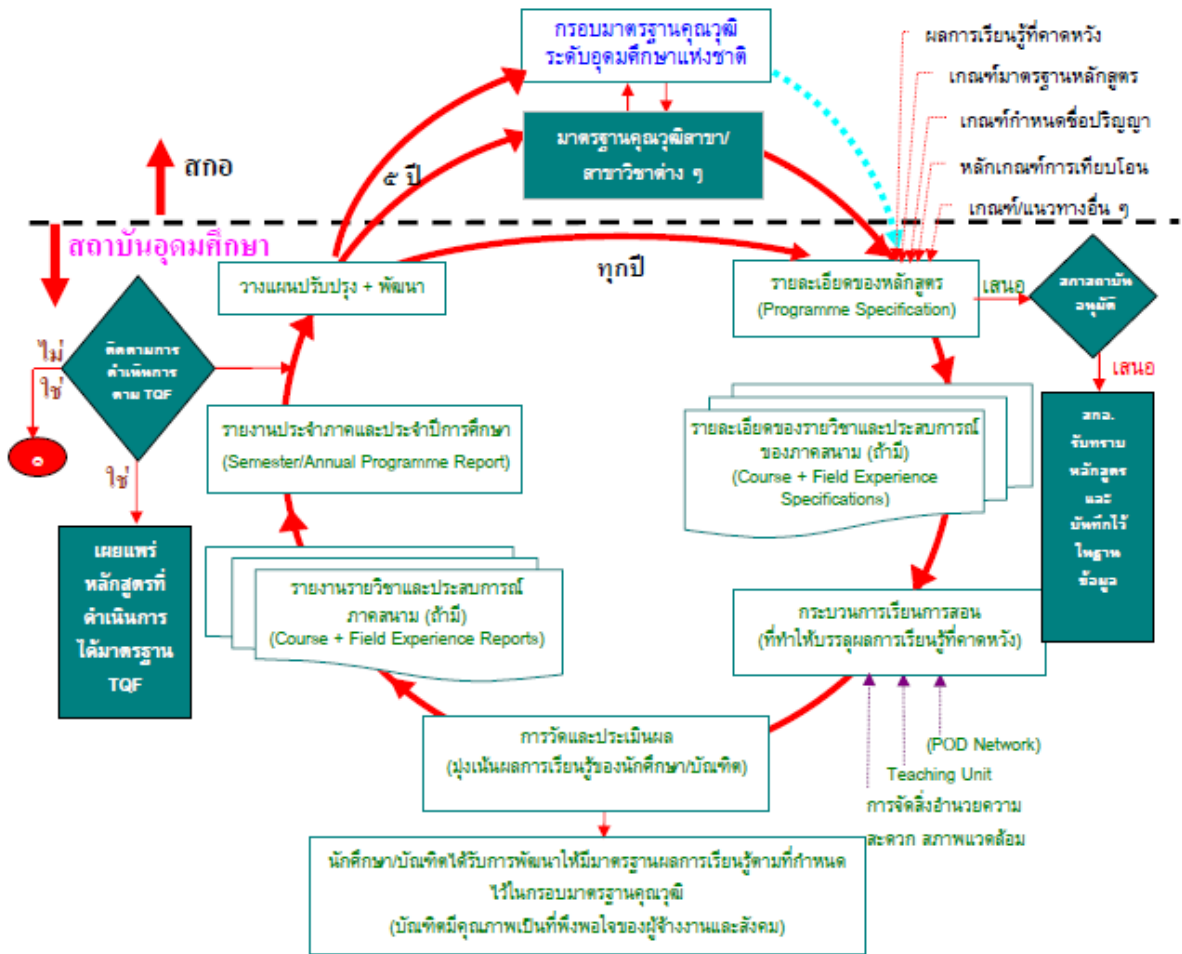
กรอบมาตรฐานคุณวุฒิ ระดับอุดมศึกษาแห่งชาติ

มาตรฐานคุณวุฒิสาขา/ สาขาวิชาต่าง ๆ

ผลการเรียนรู้ที่คาดหวัง

เกณฑ์มาตรฐานหลักสูตร

เกณฑ์กำหนดชื่อปริญญา

หลักเกณฑ์การเทียบโอน

เกณฑ์/แนวทางอื่น ๆ

สกอ

๕ ปี

สถาบันอุดมศึกษา

ทุกปี

วางแผนปรับปรุง + พัฒนา

รายละเอียดของหลักสูตร (Programme Specification)

เสนอ

สภาสถาบัน อนุมัติ

เสนอ

ไม่

ใช่

ติดตามการดำเนินการตาม TQF

๐

ใช่

รายงานประจำภาคและประจำปีการศึกษา (Semester/Annual Programme Report)

รายละเอียดของรายวิชาและประสบการณ์ของภาคสนาม (ถ้ามี) (Course + Field Experience Specifications)

สกอ. รับทราบหลักสูตร และ บันทึกไว้ ในฐาน ข้อมูล

เผยแพร่ หลักสูตรที่ ดำเนินการ ได้มาตรฐาน TQF

รายงานรายวิชาและประสบการณ์ภาคสนาม (ถ้ามี) (Course + Field Experience Reports)

กระบวนการเรียนการสอน (ที่ทำให้บรรลุผลการเรียนรู้ที่คาดหวัง)

การวัดและประเมินผล (มุ่งเน้นผลการเรียนรู้ของนักศึกษา/บัณฑิต)

(POD Network)

Teaching Unit

การจัดสิ่งอำนวยความสะดวก สภาพแวดล้อม

นักศึกษา/บัณฑิตได้รับการพัฒนาให้มีมาตรฐานผลการเรียนรู้ตามที่กำหนดไว้ในกรอบมาตรฐานคุณวุฒิ (บัณฑิตมีคุณภาพเป็นที่พึงพอใจของผู้จ้างงานและสังคม)